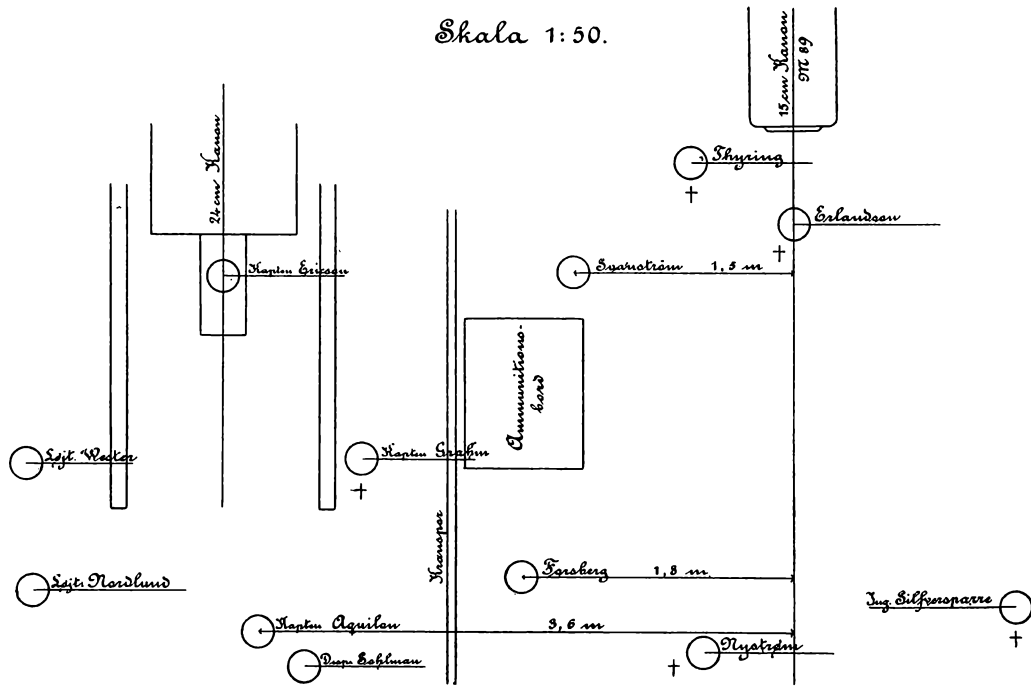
Skala 1:50.

15 cm Kanon M 89

24 cm Kanon

Thyring

+

Erlandsson

+

Kapten Ericson

Svanström 1,5 m

Ammunitionskorg

Löjt. Wester

Kapten Grahm

+

Kranspår

Forsberg 1,8 m

Löjt. Nordlund

Ing. Silfversparre

+

Kapten Aquilon 3,6 m

Nyström

+

Dessp. Eohlman